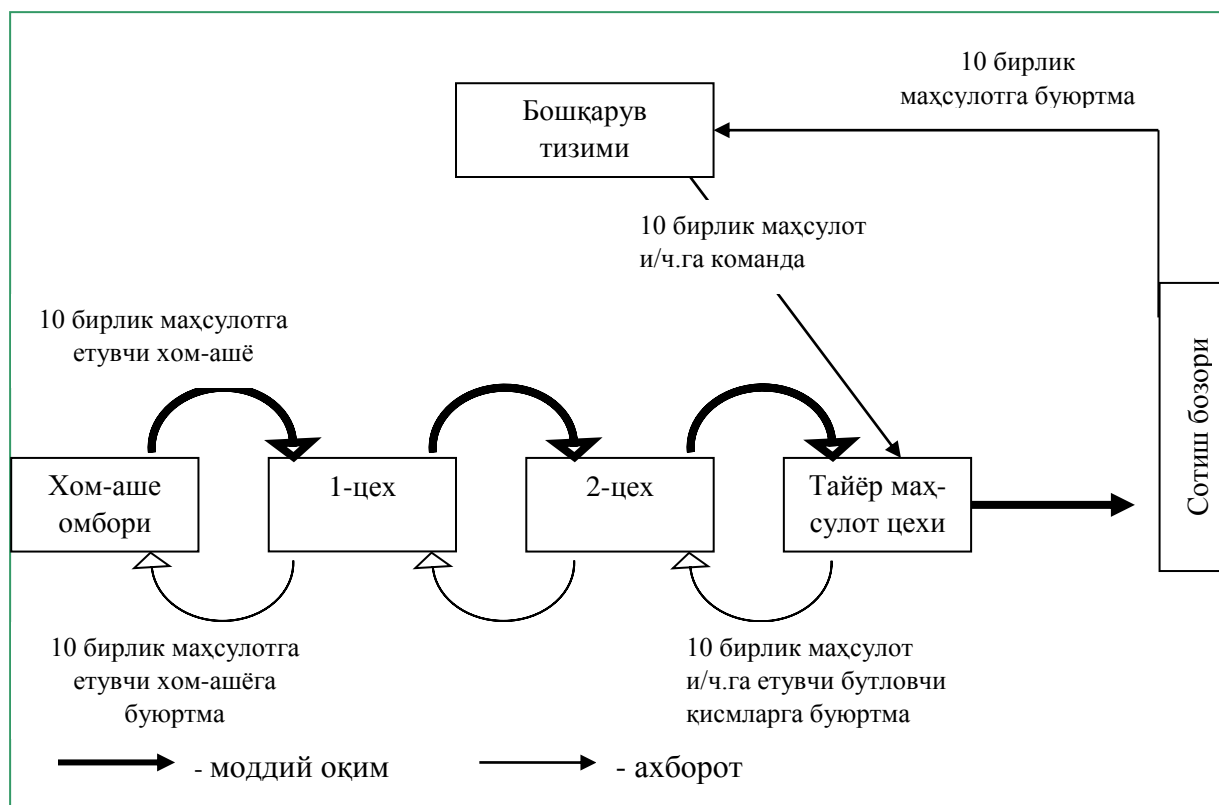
10 бирлик маҳсулотга буюртма

Бошқарув тизими

10 бирлик маҳсулот и/ч.га команда

10 бирлик маҳсулотга етувчи хом-ашё

Хом-аше омбори

1-цех

2-цех

Тайёр маҳсулот цехи

Сотиш бозори

10 бирлик маҳсулотга етувчи хом-ашёга буюртма

10 бирлик маҳсулот и/ч.га етувчи бутловчи қисмларга буюртма

- моддий оқим

- ахборот